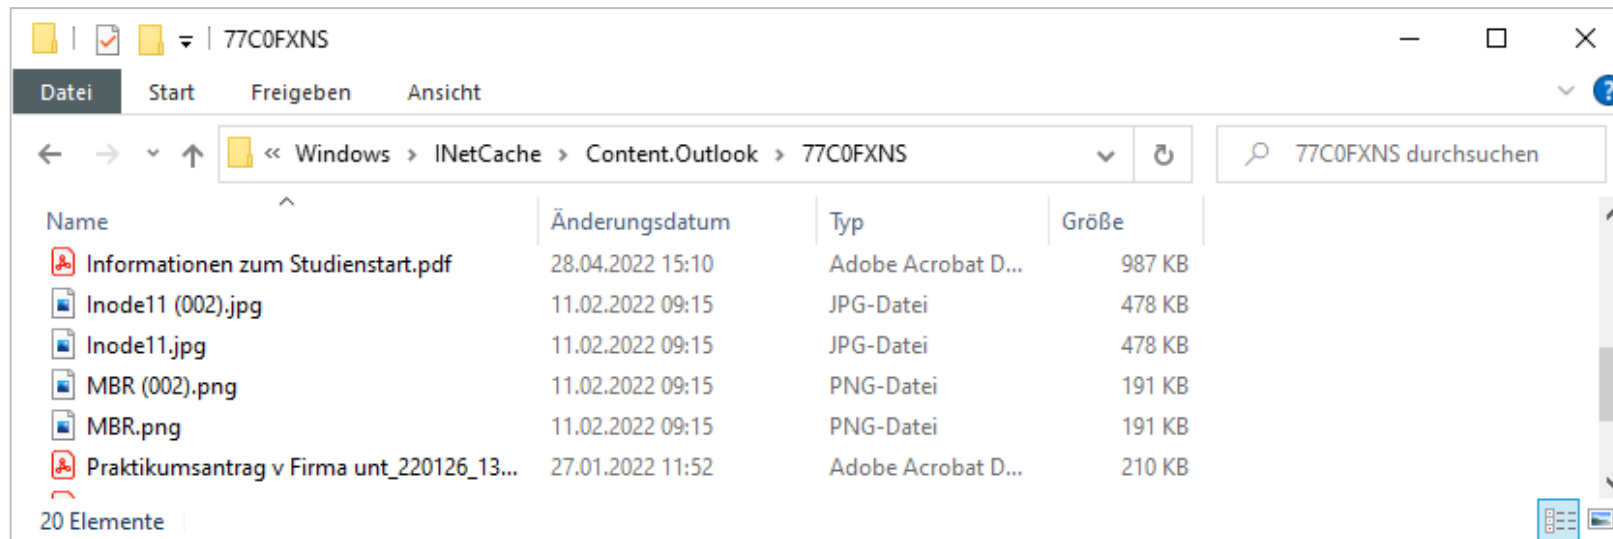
77C0FXNS

Datei Start Freigeben Ansicht

« Windows › INetCache › Content.Outlook › 77C0FXNS

77C0FXNS durchsuchen

| Name | Änderungsdatum | Typ | Größe |
|---|---|---|---|
| Informationen zum Studienstart.pdf | 28.04.2022 15:10 | Adobe Acrobat D... | 987 KB |
| Inode11 (002).jpg | 11.02.2022 09:15 | JPG-Datei | 478 KB |
| Inode11.jpg | 11.02.2022 09:15 | JPG-Datei | 478 KB |
| MBR (002).png | 11.02.2022 09:15 | PNG-Datei | 191 KB |
| MBR.png | 11.02.2022 09:15 | PNG-Datei | 191 KB |
| Praktikumsantrag v Firma unt_220126_13... | 27.01.2022 11:52 | Adobe Acrobat D... | 210 KB |

20 Elemente